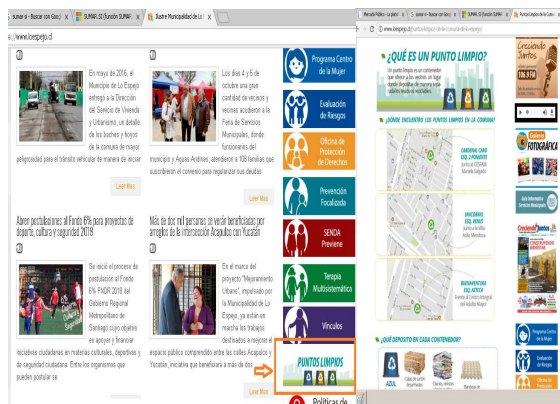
sumar ia - Buscar con Goo | SUMAR 2.0 (función SUMAR) | Ilustre Municipalidad de Lo

www.loespejo.cl

En mayo de 2016, el Municipio de Lo Espejo entregó a la Dirección del Servicio de Vivienda y Urbanismo, un detalle de los baches y hoyos de la comuna de mayor peligrosidad para el tránsito vehicular de manera de iniciar

Leer Más

Los días 4 y 5 de octubre una gran cantidad de vecinos y vecinas acudieron a la Feria de Servicios Municipales, donde funcionarios del municipio y Aguas Andinas, atendieron a 108 familias que suscribieron el convenio para regularizar sus deudas

Leer Más

Abren postulaciones al Fondo 6% para proyectos de deporte, cultura y seguridad 2018

Se inició el proceso de postulación al Fondo 6% FNDR 2018 del Gobierno Regional Metropolitano de Santiago cuyo objetivo es apoyar y financiar iniciativas ciudadanas en materias culturales, deportivas y de seguridad ciudadana. Entre los organismos que pueden postular se

Leer Más

Más de dos mil personas se verán beneficiadas por arreglos de la intersección Acapulco con Yucatán

En el marco del proyecto "Mejoramiento Urbano", impulsado por la Municipalidad de Lo Espejo, ya están en marcha los trabajos destinados a mejorar el espacio público comprendido entre las calles Acapulco y Yucatán, iniciativa que beneficiará a más de dos

Leer Más

Programa Centro de la Mujer

Evaluación de Riesgos

Oficina de Protección de Derechos

Prevención Focalizada

SENDA Previene

Terapia Multisistémica

Vínculos

PUNTOS LIMPIOS

Políticas de

Mercado Público - La plata | sumar ia - Buscar con Goo | SUMAR 2.0 (función SUMAR) | Puntos Limpios de Lo

www.loespejo.cl/punto-limpio/

¿QUÉ ES UN PUNTO LIMPIO?

¿DÓNDE ENCUENTRO LOS PUNTOS LIMPIOS EN LA COMUNA?

CARDENAL CARO ESQ. EL PONIENTE

ENACOBRO ESQ. ARMIS

BUENAVENTURA ESQ. ALTOS

¿QUÉ DEPOSITO EN CADA CONTENEDOR?

AZUL

Creciendo Juntos

106.9 FM

Galería FOTOGRÁFICA

Creciendo Juntos

Programa Centro de la Mujer

Evaluación de Riesgos

Oficina de Protección